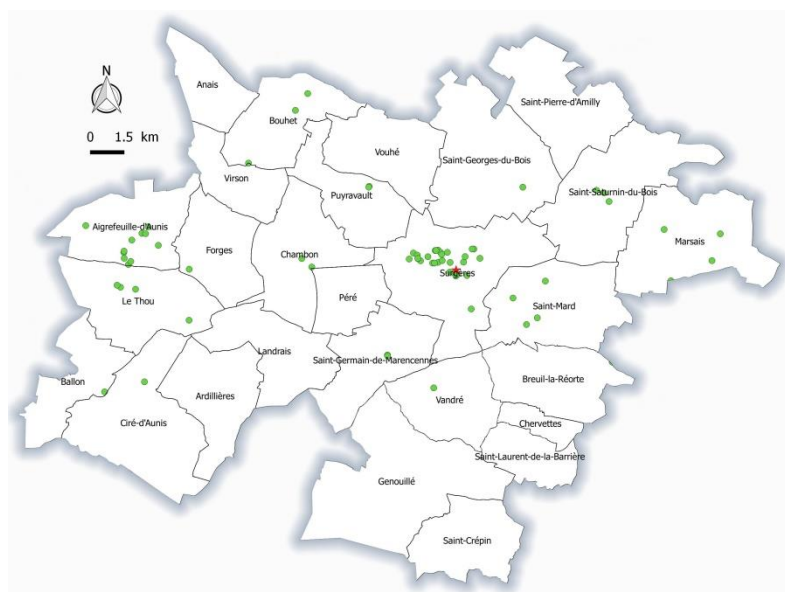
N

0 1.5 km

Anais

Bouhet

Saint-Pierre-d'Amilly

Vouhé

Saint-Georges-du-Bois

Virson

Puyravault

Saint-Saturnin-du-Bois

Aigrefeuille-d'Aunis

Forges

Chambon

Marsais

Surgères

Le Thou

Péré

Saint-Mard

Landrais

Saint-Germain-de-Marencennes

Ballon

Ardillières

Breuil-la-Réorte

Vandré

Ciré-d'Aunis

Chervettes

Saint-Laurent-de-la-Barrière

Genouillé

Saint-Crépin